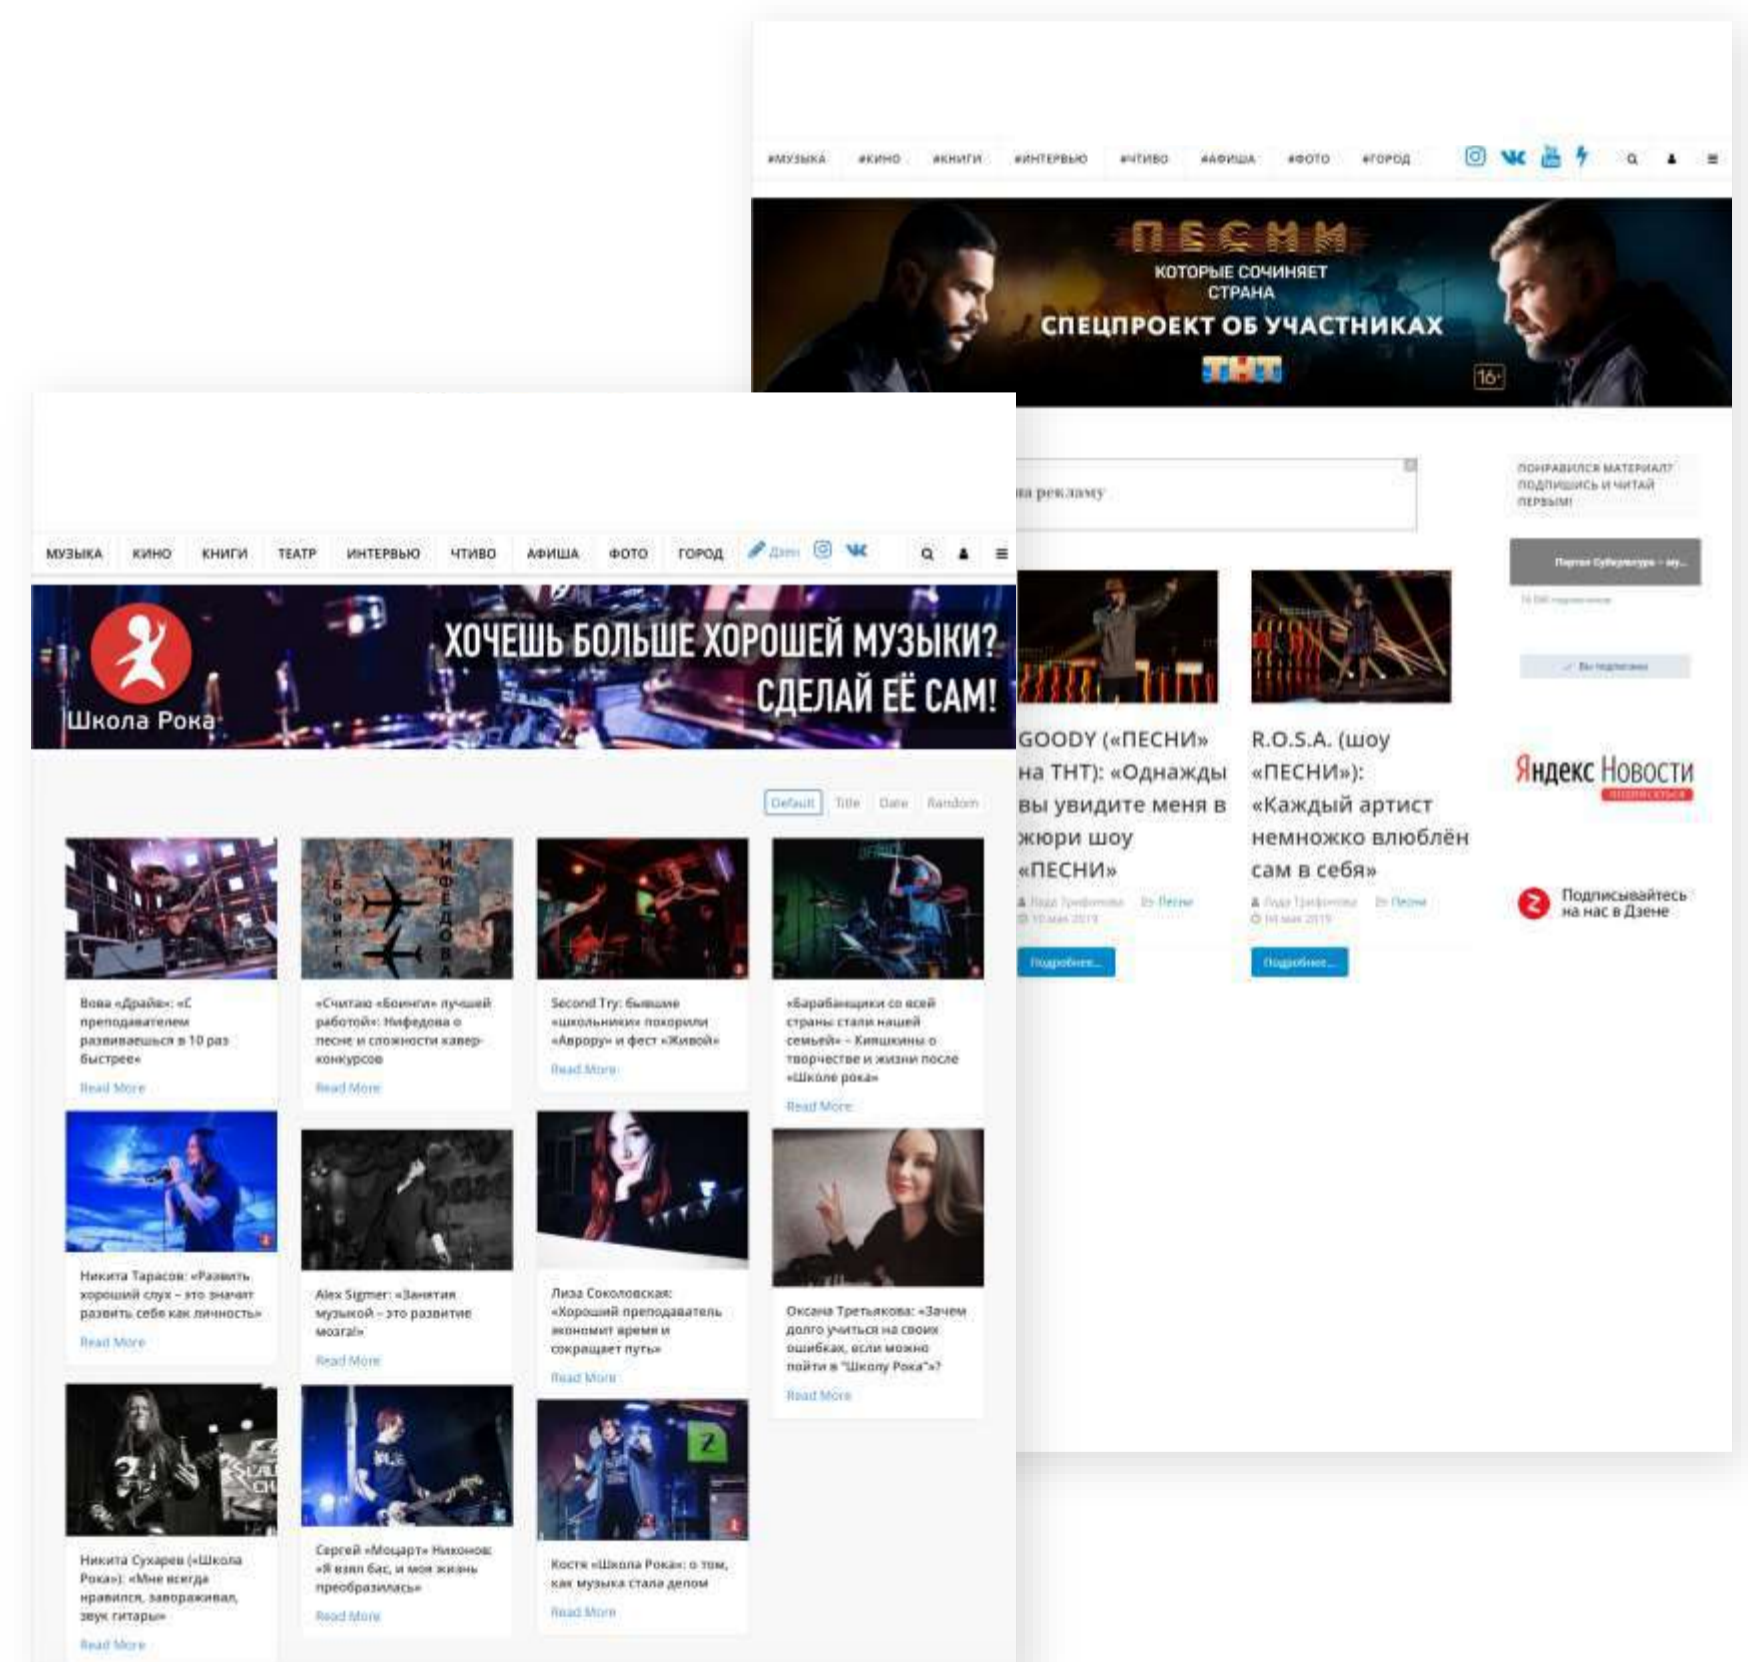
#МУЗЫКА #КИНО #КНИГИ #ИНТЕРВЬЮ #ЧТИВО #АФИША #ФОТО #ГОРОД

ПЕСНИ
КОТОРЫЕ СОЧИНЯЕТ СТРАНА
СПЕЦПРОЕКТ ОБ УЧАСТНИКАХ
ТНТ
16+

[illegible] рекламу

ПОНРАВИЛСЯ МАТЕРИАЛ? ПОДПИШИСЬ И ЧИТАЙ ПЕРВЫМ!

GOODY («ПЕСНИ» на ТНТ): «Однажды вы увидите меня в жюри шоу «ПЕСНИ»
Песни
Подробнее...

R.O.S.A. (шоу «ПЕСНИ»): «Каждый артист немножко влюблён сам в себя»
Песни
Подробнее...

Яндекс Новости

Подписывайтесь на нас в Дзене

МУЗЫКА КИНО КНИГИ ТЕАТР ИНТЕРВЬЮ ЧТИВО АФИША ФОТО ГОРОД Дзен

Школа Рока
ХОЧЕШЬ БОЛЬШЕ ХОРОШЕЙ МУЗЫКИ? СДЕЛАЙ ЕЁ САМ!

Default Title Date Random

Вова «Драйв»: «С преподавателем развиваешься в 10 раз быстрее»
Read More

«Считаю «Боинги» лучшей работой»: Нифедова о песне и сложности кавер-конкурсов
Read More

Second Try: бывшие «школьники» покорили «Аврору» и фест «Живой»
Read More

«Барабанщики со всей страны стали нашей семьей» – Кипшкины о творчестве и жизни после «Школе рока»
Read More

Никита Тарасов: «Развить хороший слух – это значит развить себя как личность»
Read More

Alex Sigmer: «Занятия музыкой – это развитие мозга!»
Read More

Лиза Соколовская: «Хороший преподаватель экономит время и сокращает путь»
Read More

Оксана Третьякова: «Зачем долго учиться на своих ошибках, если можно пойти в "Школу Рока"»?
Read More

Никита Сухарев («Школа Рока»): «Мне всегда нравился, завораживал, звук гитары»
Read More

Сергей «Моцарт» Никонов: «Я взял бас, и моя жизнь преобразилась»
Read More

Костя «Школа Рока»: о том, как музыка стала делом
Read More